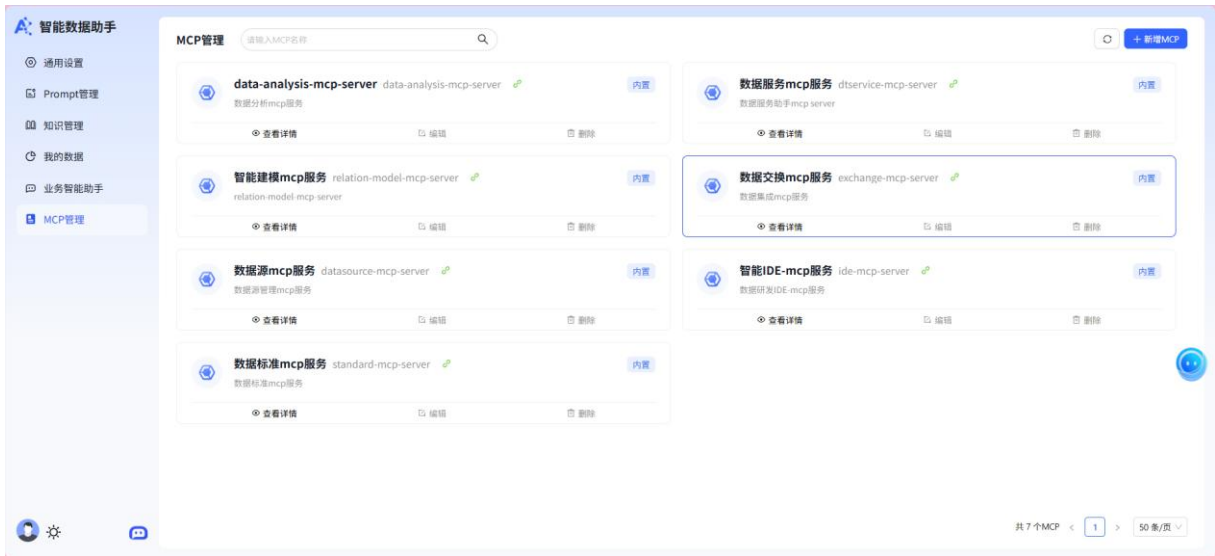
智能数据助手

通用设置
Prompt管理
知识管理
我的数据
业务智能助手
MCP管理

MCP管理 请输入MCP名称

+ 新增MCP

data-analysis-mcp-server data-analysis-mcp-server 内置
数据分析mcp服务
查看详情 编辑 删除

数据服务mcp服务 dtservice-mcp-server 内置
数据服务助手mcp server
查看详情 编辑 删除

智能建模mcp服务 relation-model-mcp-server 内置
relation-model-mcp-server
查看详情 编辑 删除

数据交换mcp服务 exchange-mcp-server 内置
数据集成mcp服务
查看详情 编辑 删除

数据源mcp服务 datasource-mcp-server 内置
数据源管理mcp服务
查看详情 编辑 删除

智能IDE-mcp服务 ide-mcp-server 内置
数据研发IDE-mcp服务
查看详情 编辑 删除

数据标准mcp服务 standard-mcp-server 内置
数据标准mcp服务
查看详情 编辑 删除

共 7 个MCP < 1 > 50 条/页